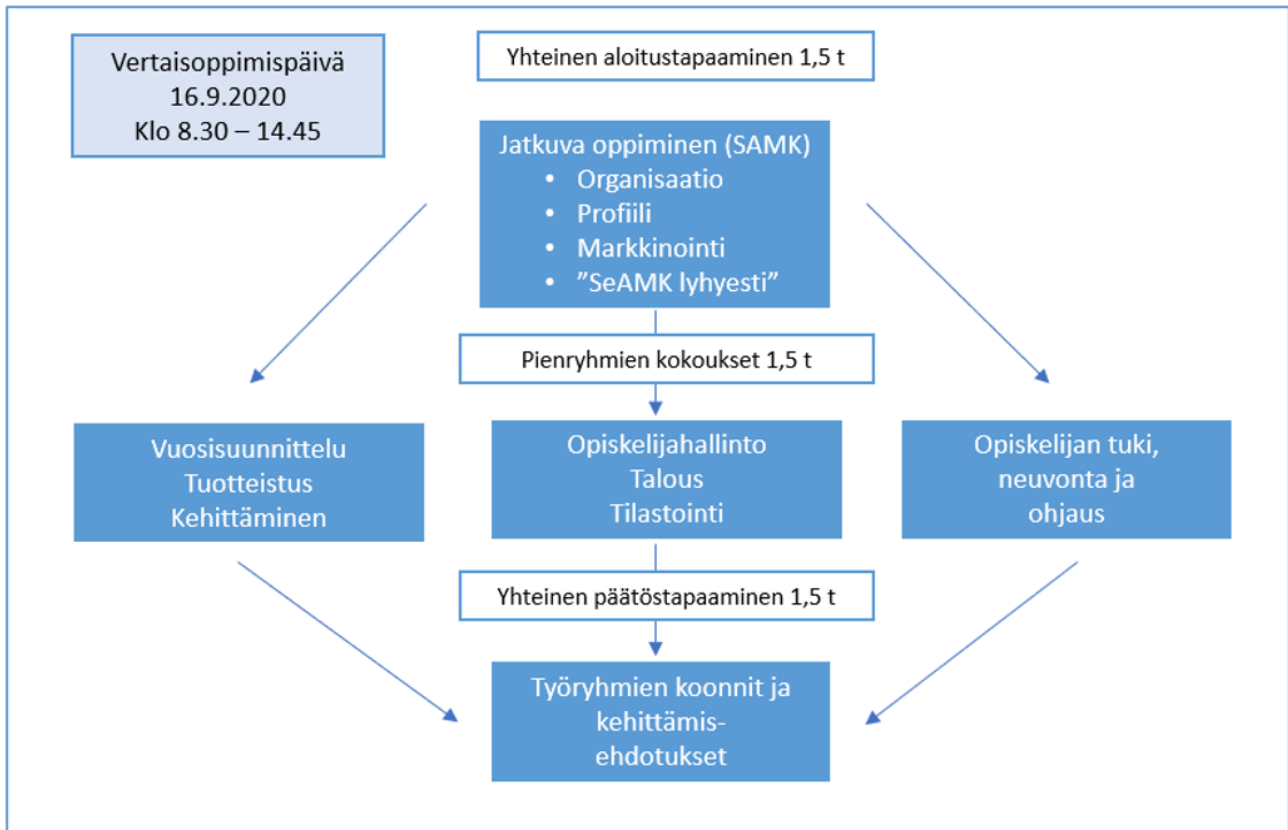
Vertaisoppimispäivä
16.9.2020
Klo 8.30 – 14.45

Yhteinen aloitustapaaminen 1,5 t

Jatkuva oppiminen (SAMK)
• Organisaatio
• Profiili
• Markkinointi
• ”SeAMK lyhyesti”

Pienryhmien kokoukset 1,5 t

Vuosisuunnittelu
Tuotteistus
Kehittäminen

Opiskelijahallinto
Talous
Tilastointi

Opiskelijan tuki, neuvonta ja ohjaus

Yhteinen päätöstapaaminen 1,5 t

Työryhmien koonnit ja kehittämis-ehdotukset